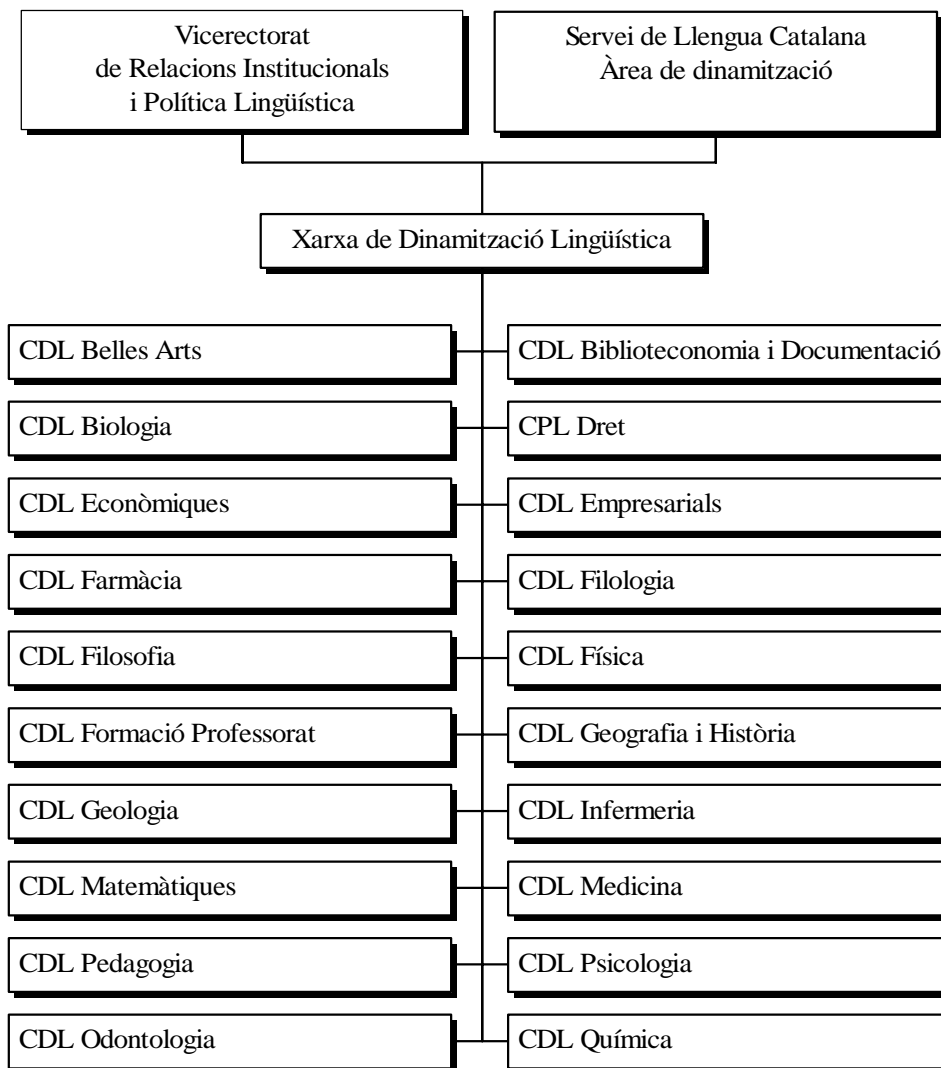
Vicerectorat de Relacions Institucionals i Política Lingüística

Servei de Llengua Catalana Àrea de dinamització

Xarxa de Dinamització Lingüística

CDL Belles Arts

CDL Biblioteconomia i Documentació

CDL Biologia

CPL Dret

CDL Econòmiques

CDL Empresarials

CDL Farmàcia

CDL Filologia

CDL Filosofia

CDL Física

CDL Formació Professorat

CDL Geografia i Història

CDL Geologia

CDL Infermeria

CDL Matemàtiques

CDL Medicina

CDL Pedagogia

CDL Psicologia

CDL Odontologia

CDL Química